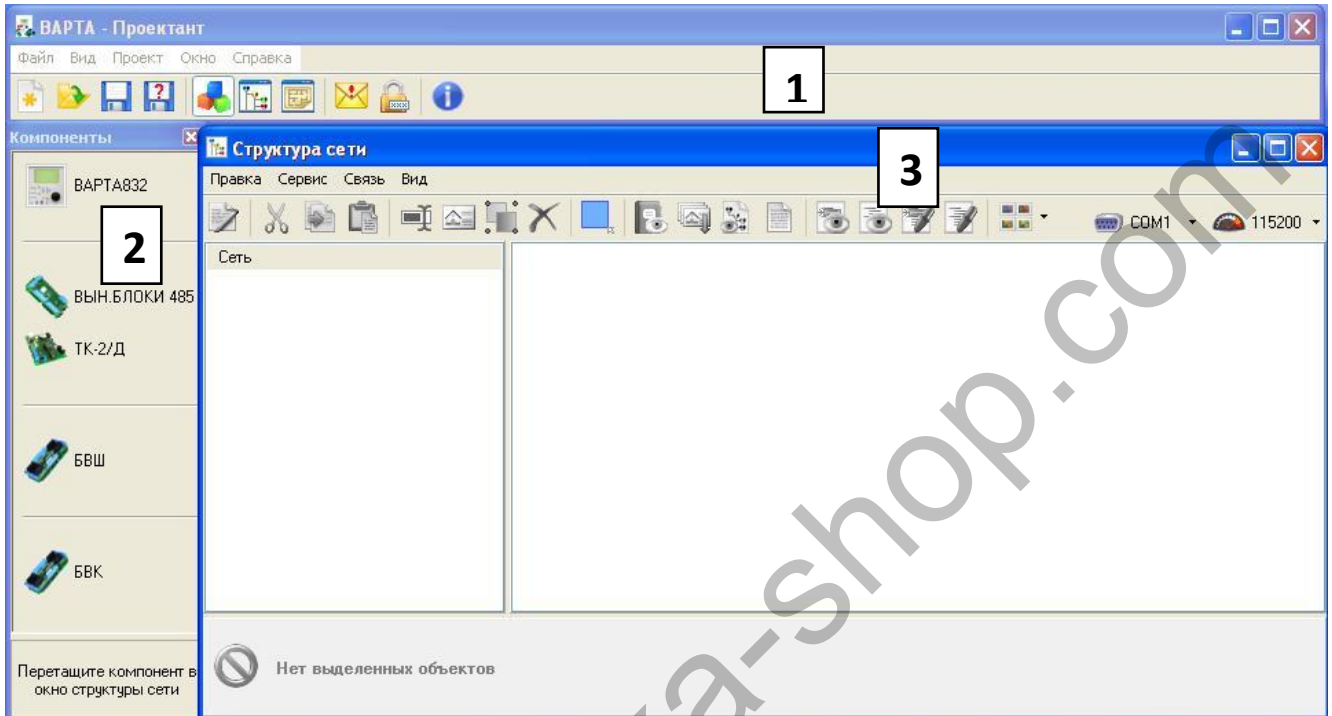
ВАРТА - Проектант

Файл Вид Проект Окно Справка

1

Компоненты

Структура сети

3

Правка Сервис Связь Вид

COM1 115200

ВАРТА832

2

Сеть

ВЫН.БЛОКИ 485

ТК-2/Д

БВШ

БВК

Перетащите компонент в окно структуры сети

Нет выделенных объектов

a-shop.com